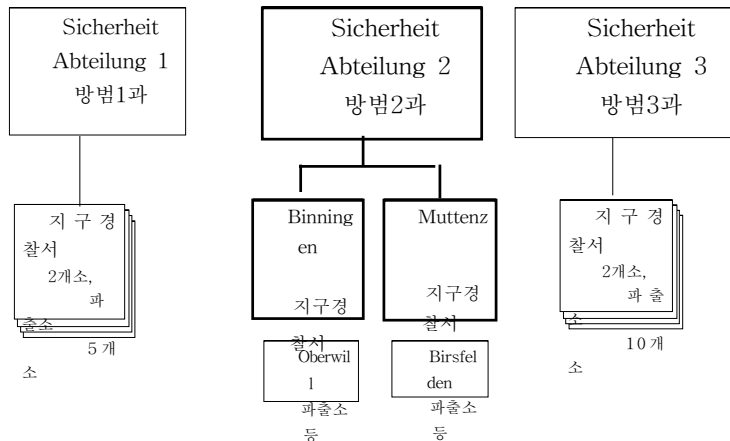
Sicherheit Abteilung 1 방범1과

Sicherheit Abteilung 2 방범2과

Sicherheit Abteilung 3 방범3과

지 구 경 찰서 2개소, 파 출소 5 개 소

Binningen 지구경 찰서

Muttenz 지구경 찰서

Oberwil 파출소 등

Birsfelden 파출소 등

지 구 경 찰서 2개소, 파 출 소 10 개 소